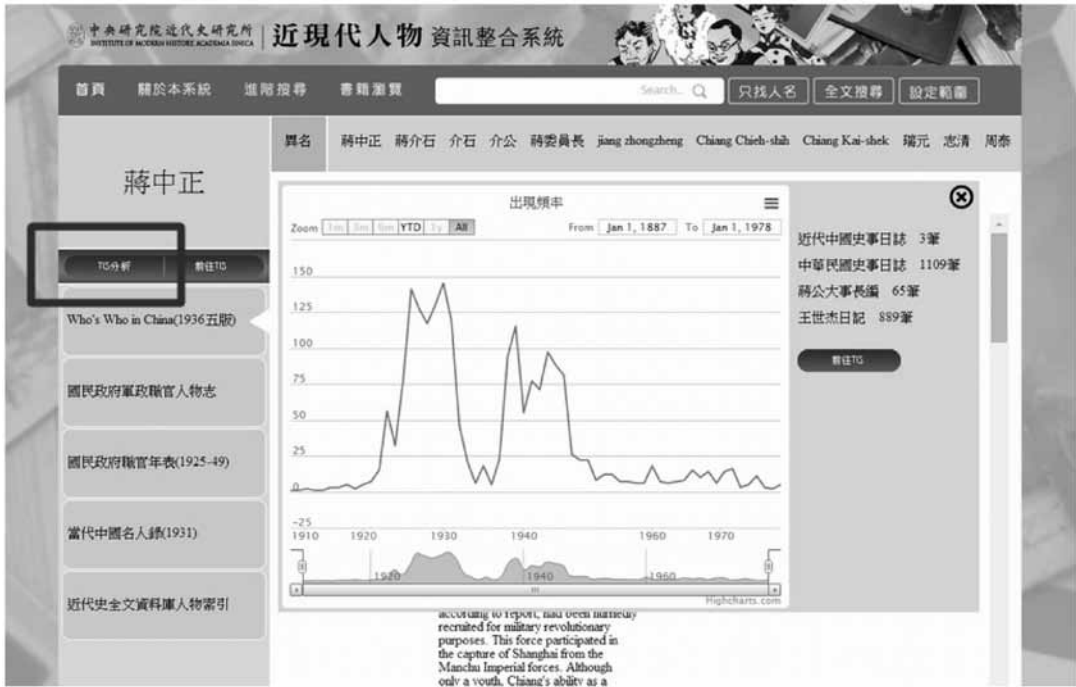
中央研究院近代史研究所 INSTITUTE OF MODERN HISTORY ACADEMIA SINICA | 近現代人物 資訊整合系統

首頁 關於本系統 進階搜尋 書籍瀏覽 Search... 只找人名 全文搜尋 設定範圍

異名 蔣中正 蔣介石 介石 介公 蔣委員長 jiang zhongzheng Chiang Chieh-shih Chiang Kai-shek 瑞元 志清 周泰

蔣中正

TG分析 前往TG

Who's Who in China(1936五版)

國民政府軍政職官人物志

國民政府職官年表(1925-49)

當代中國名人錄(1931)

近代史全文資料庫人物索引

出現頻率

Zoom 1m 3m 6m YTD 1y All From Jan 1, 1887 To Jan 1, 1978

150
125
100
75
50
25
0
-25

1910 1920 1930 1940 1960 1970

1920 1940 1960

Highcharts.com

近代中國史事日誌 3筆
中華民國史事日誌 1109筆
蔣公大事長編 65筆
王世杰日記 889筆

前往TG

according to report, had been hurriedly recruited for military revolutionary purposes. This force participated in the capture of Shanghai from the Manchu Imperial forces. Although only a youth, Chiang's ability as a